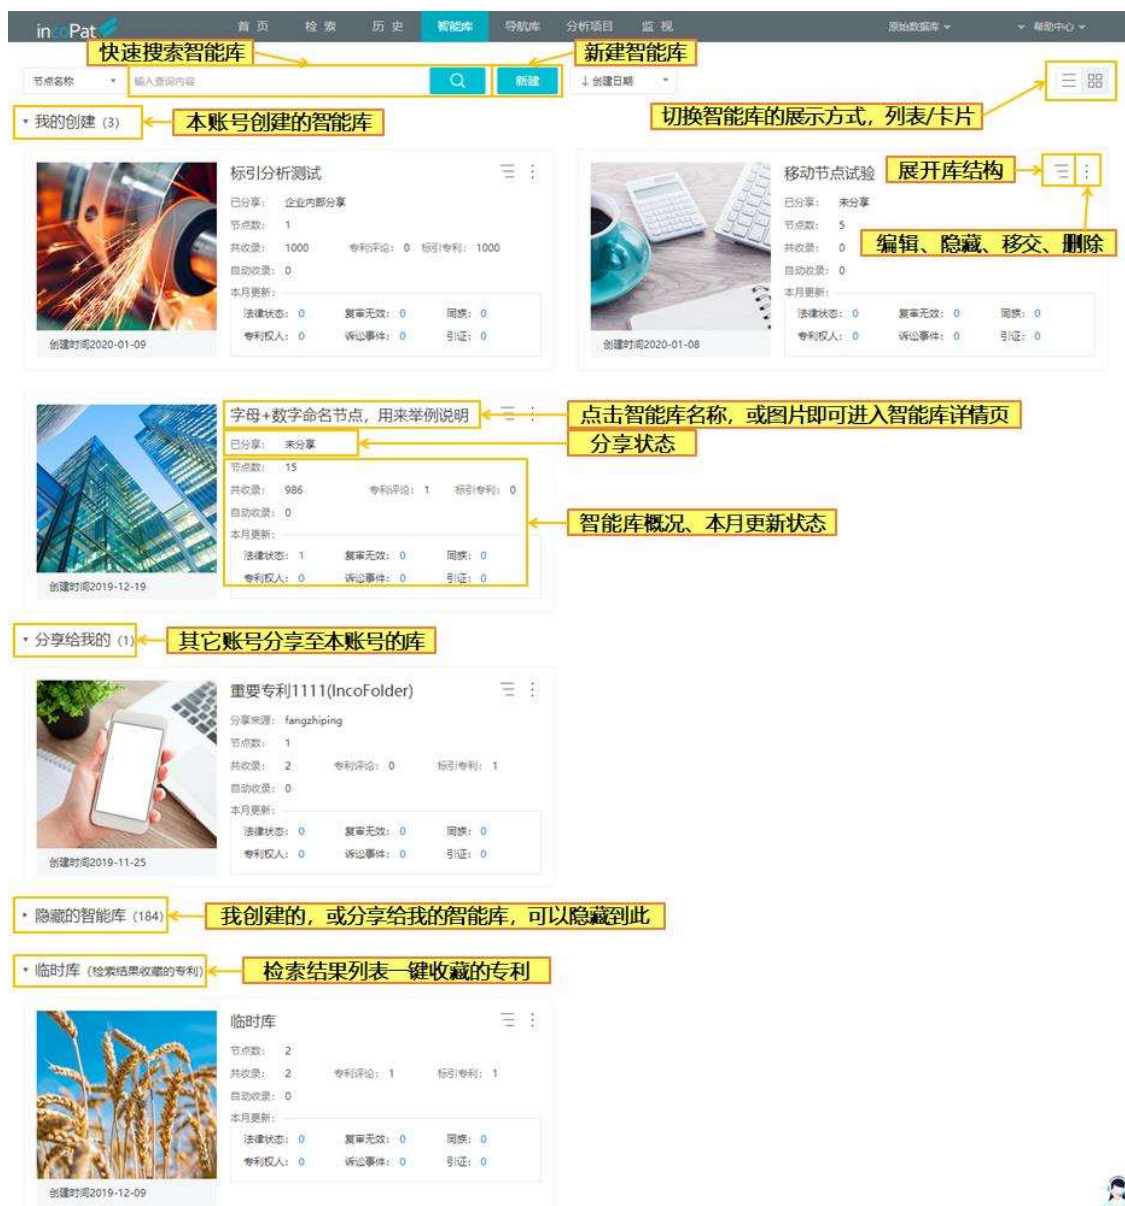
incoPat 首页 检索 历史 智能库 导航库 分析项目 监视 原始数据库 帮助中心

快速搜索智能库
新建智能库

节点名称 输入查询内容 新建 ↓创建日期

切换智能库的展示方式，列表/卡片

我的创建 (3)
本账号创建的智能库

标引分析测试
已分享： 企业内部分享
节点数： 1
共收录： 1000 专利评论： 0 标引专利： 1000
自动收录： 0
本月更新：
法律状态： 0 复审无效： 0 同族： 0
专利权人： 0 诉讼事件： 0 引证： 0
创建时间2020-01-09

移动节点试验
展开库结构
编辑、隐藏、移交、删除
已分享： 未分享
节点数： 5
共收录： 0
自动收录： 0
本月更新：
法律状态： 0 复审无效： 0 同族： 0
专利权人： 0 诉讼事件： 0 引证： 0
创建时间2020-01-08

字母+数字命名节点，用来举例说明
点击智能库名称，或图片即可进入智能库详情页
已分享： 未分享
分享状态
节点数： 15
共收录： 986 专利评论： 1 标引专利： 0
自动收录： 0
智能库概况、本月更新状态
本月更新：
法律状态： 1 复审无效： 0 同族： 0
专利权人： 0 诉讼事件： 0 引证： 0
创建时间2019-12-19

分享给我的 (1)
其它账号分享至本账号的库

重要专利1111(IncoFolder)
分享来源： fangzhiping
节点数： 1
共收录： 2 专利评论： 0 标引专利： 1
自动收录： 0
本月更新：
法律状态： 0 复审无效： 0 同族： 0
专利权人： 0 诉讼事件： 0 引证： 0
创建时间2019-11-25

隐藏的智能库 (184)
我创建的，或分享给我的智能库，可以隐藏到此

临时库 (检索结果收藏的专利)
检索结果列表一键收藏的专利

临时库
节点数： 2
共收录： 2 专利评论： 1 标引专利： 1
自动收录： 0
本月更新：
法律状态： 0 复审无效： 0 同族： 0
专利权人： 0 诉讼事件： 0 引证： 0
创建时间2019-12-09